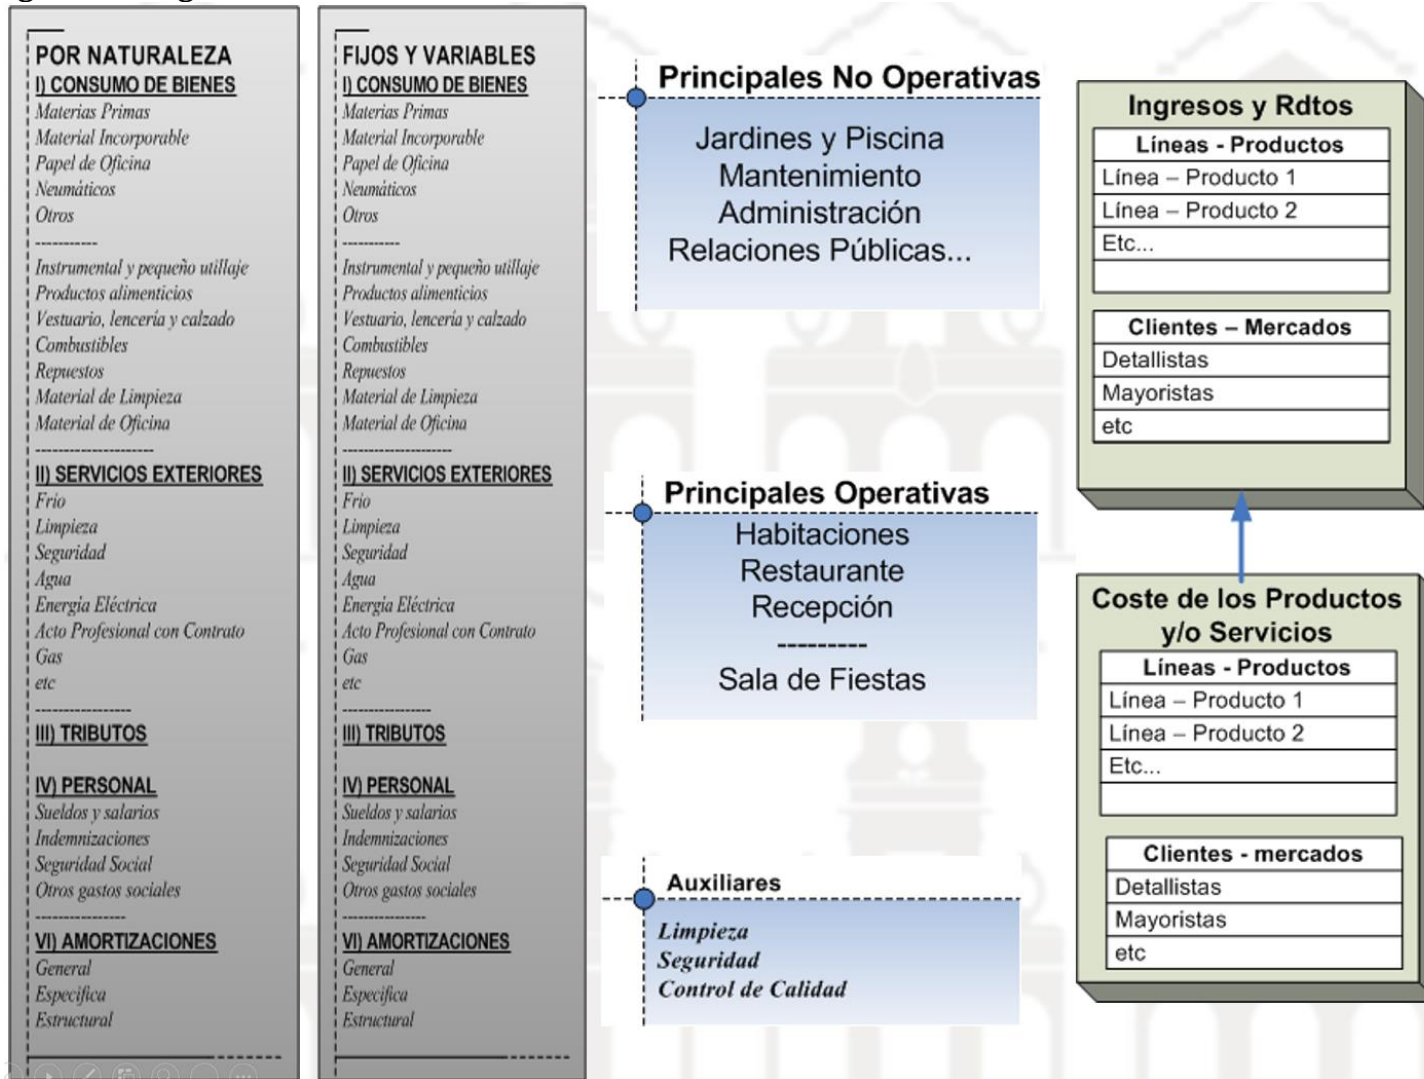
POR NATURALEZA
I) CONSUMO DE BIENES
Materias Primas
Material Incorporable
Papel de Oficina
Neumáticos
Otros
----------
Instrumental y pequeño utillaje
Productos alimenticios
Vestuario, lencería y calzado
Combustibles
Repuestos
Material de Limpieza
Material de Oficina

II) SERVICIOS EXTERIORES
Frio
Limpieza
Seguridad
Agua
Energía Eléctrica
Acto Profesional con Contrato
Gas
etc

III) TRIBUTOS

IV) PERSONAL
Sueldos y salarios
Indemnizaciones
Seguridad Social
Otros gastos sociales

VI) AMORTIZACIONES
General
Especifica
Estructural

FIJOS Y VARIABLES
I) CONSUMO DE BIENES
Materias Primas
Material Incorporable
Papel de Oficina
Neumáticos
Otros
----------
Instrumental y pequeño utillaje
Productos alimenticios
Vestuario, lencería y calzado
Combustibles
Repuestos
Material de Limpieza
Material de Oficina

II) SERVICIOS EXTERIORES
Frio
Limpieza
Seguridad
Agua
Energía Eléctrica
Acto Profesional con Contrato
Gas
etc

III) TRIBUTOS

IV) PERSONAL
Sueldos y salarios
Indemnizaciones
Seguridad Social
Otros gastos sociales

VI) AMORTIZACIONES
General
Especifica
Estructural

Principales No Operativas
Jardines y Piscina
Mantenimiento
Administración
Relaciones Públicas...

Principales Operativas
Habitaciones
Restaurante
Recepción
---------
Sala de Fiestas

Auxiliares
Limpieza
Seguridad
Control de Calidad

Ingresos y Rdtos

| Líneas - Productos |
|---|
| Línea – Producto 1 |
| Línea – Producto 2 |
| Etc... |
| |

| Clientes – Mercados |
|---|
| Detallistas |
| Mayoristas |
| etc |

Coste de los Productos y/o Servicios

| Líneas - Productos |
|---|
| Línea – Producto 1 |
| Línea – Producto 2 |
| Etc... |
| |

| Clientes - mercados |
|---|
| Detallistas |
| Mayoristas |
| etc |